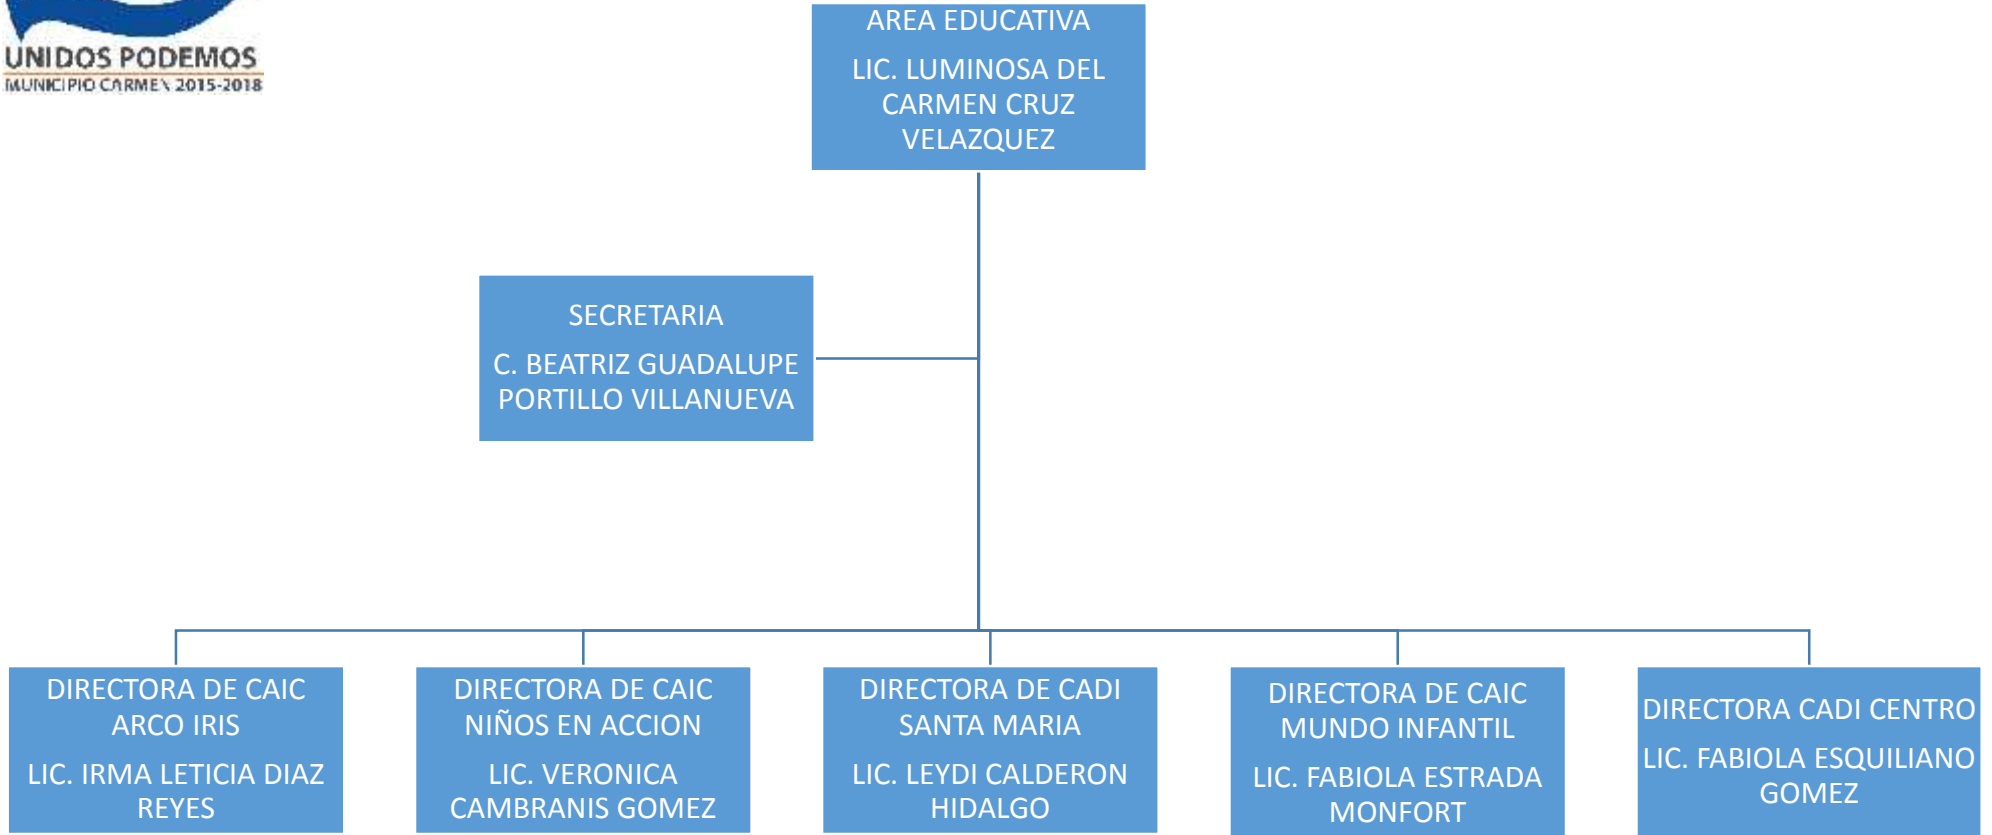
UNIDOS PODEMOS
MUNICIPIO CARMEN 2015-2018

AREA EDUCATIVA

LIC. LUMINOSA DEL CARMEN CRUZ VELAZQUEZ

SECRETARIA

C. BEATRIZ GUADALUPE PORTILLO VILLANUEVA

DIRECTORA DE CAIC ARCO IRIS

LIC. IRMA LETICIA DIAZ REYES

DIRECTORA DE CAIC NIÑOS EN ACCION

LIC. VERONICA CAMBRANIS GOMEZ

DIRECTORA DE CADI SANTA MARIA

LIC. LEYDI CALDERON HIDALGO

DIRECTORA DE CAIC MUNDO INFANTIL

LIC. FABIOLA ESTRADA MONFORT

DIRECTORA CADI CENTRO

LIC. FABIOLA ESQUILIANO GOMEZ